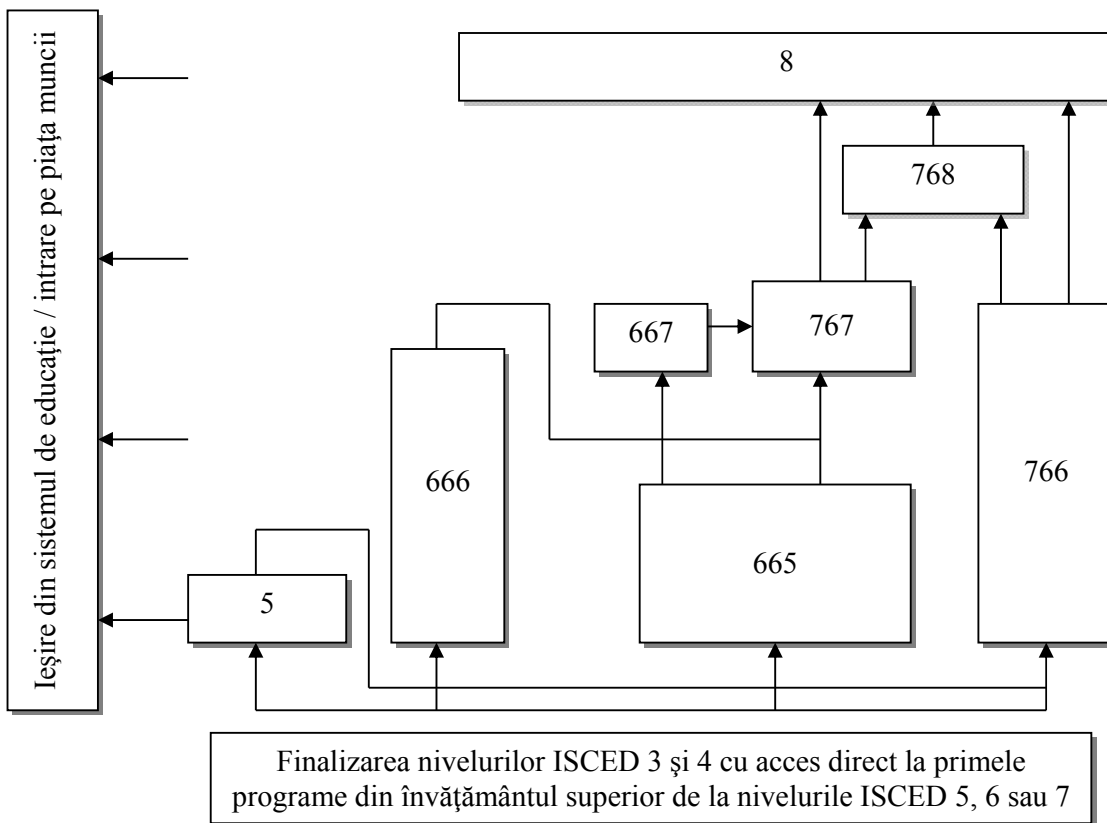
Ieşire din sistemul de educaţie / intrare pe piaţa muncii

8

768

667

767

666

766

665

5

Finalizarea nivelurilor ISCED 3 şi 4 cu acces direct la primele programe din învăţământul superior de la nivelurile ISCED 5, 6 sau 7